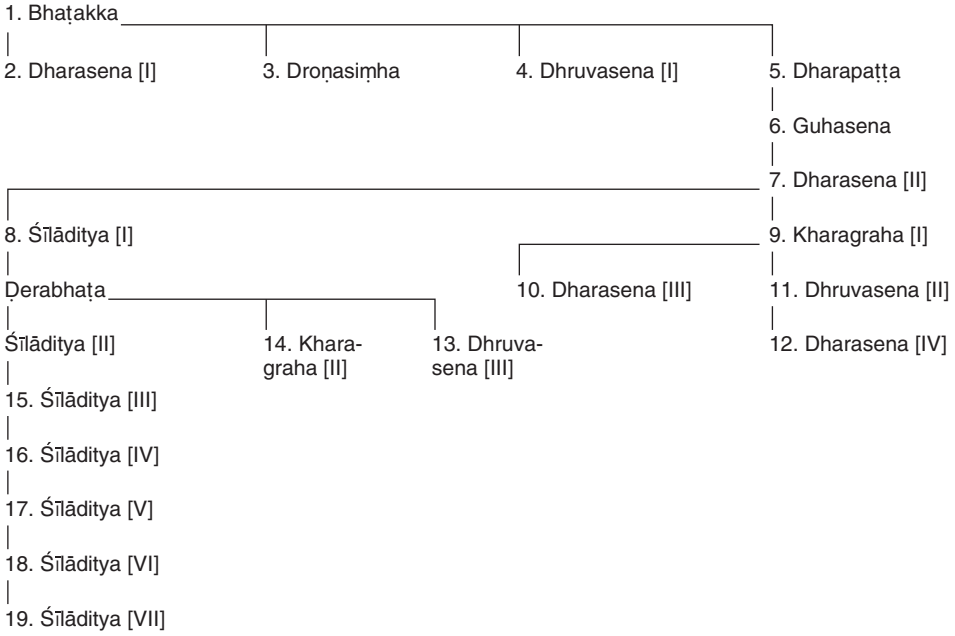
1. Bhaṭakka

2. Dharasena [I]

3. Droṇasiṃha

4. Dhruvasena [I]

5. Dharapaṭṭa

6. Guhasena

7. Dharasena [II]

8. Śīlāditya [I]

9. Kharagraha [I]

Ḍerabhaṭa

10. Dharasena [III]

11. Dhruvasena [II]

Śīlāditya [II]

14. Kharagraha [II]

13. Dhruvasena [III]

12. Dharasena [IV]

15. Śīlāditya [III]

16. Śīlāditya [IV]

17. Śīlāditya [V]

18. Śīlāditya [VI]

19. Śīlāditya [VII]